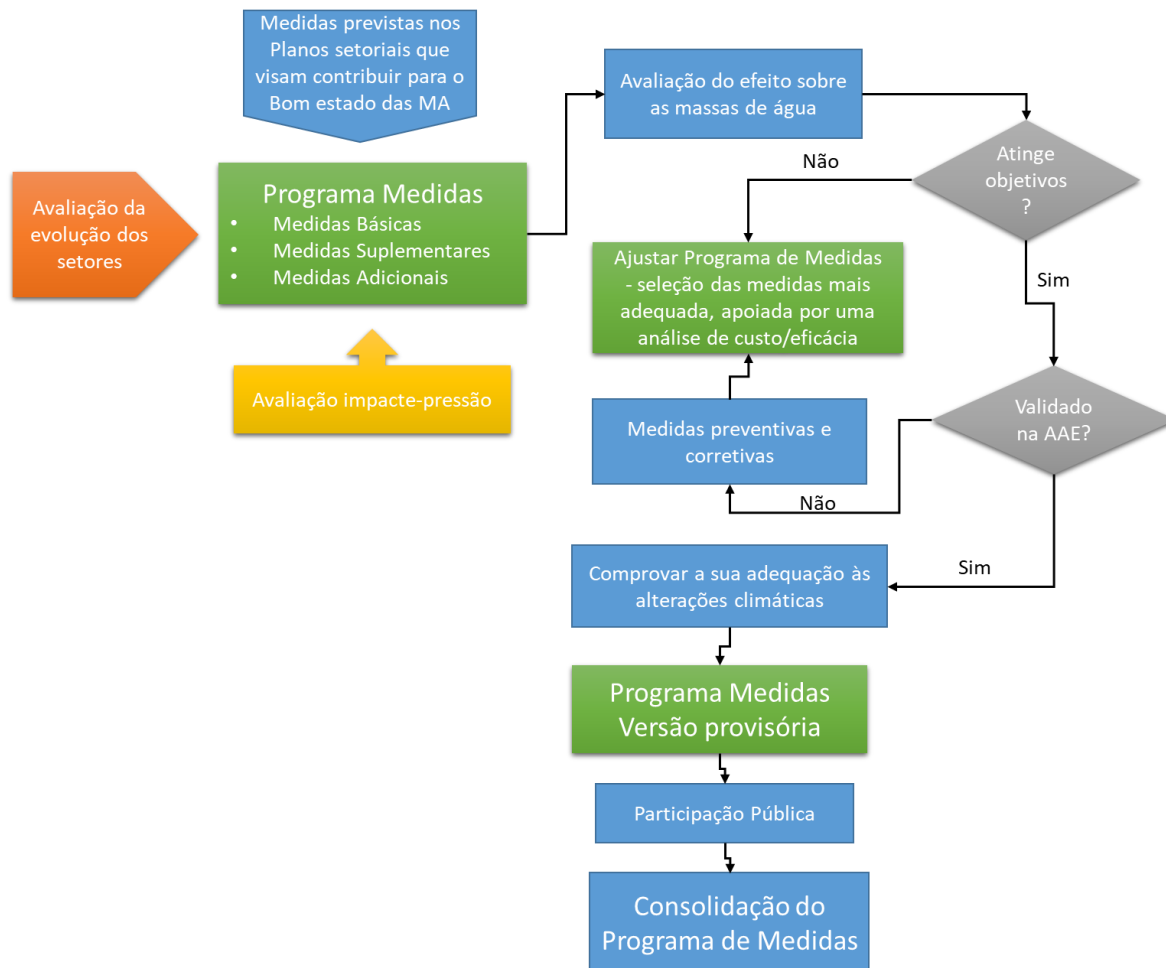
Medidas previstas nos Planos setoriais que visam contribuir para o Bom estado das MA

Avaliação da evolução dos setores

Programa Medidas
- Medidas Básicas
- Medidas Suplementares
- Medidas Adicionais

Avaliação impacte-pressão

Avaliação do efeito sobre as massas de água

Atinge objetivos ?

Não

Ajustar Programa de Medidas - seleção das medidas mais adequada, apoiada por uma análise de custo/eficácia

Sim

Validado na AAE?

Medidas preventivas e corretivas

Não

Sim

Comprovar a sua adequação às alterações climáticas

Programa Medidas Versão provisória

Participação Pública

Consolidação do Programa de Medidas